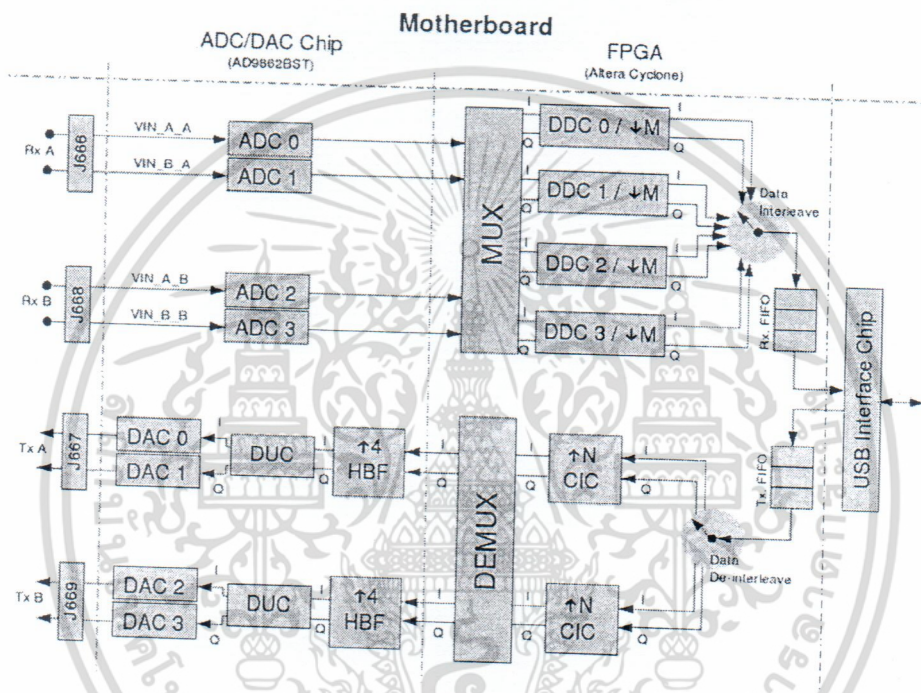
Motherboard

ADC/DAC Chip
(AD9862BST)

FPGA
(Altera Cyclone)

Rx A
J666
VIN_A_A
VIN_B_A
ADC 0
ADC 1

Rx B
J668
VIN_A_B
VIN_B_B
ADC 2
ADC 3

MUX

DDC 0 / ↓M
DDC 1 / ↓M
DDC 2 / ↓M
DDC 3 / ↓M

I
Q

Data Interleave

Rx. FIFO

USB Interface Chip

Tx A
J667
DAC 0
DAC 1
DUC
↑4 HBF

DEMUX

↑N CIC

Tx. FIFO

Data De-interleave

Tx B
J669
DAC 2
DAC 3
DUC
↑4 HBF
↑N CIC